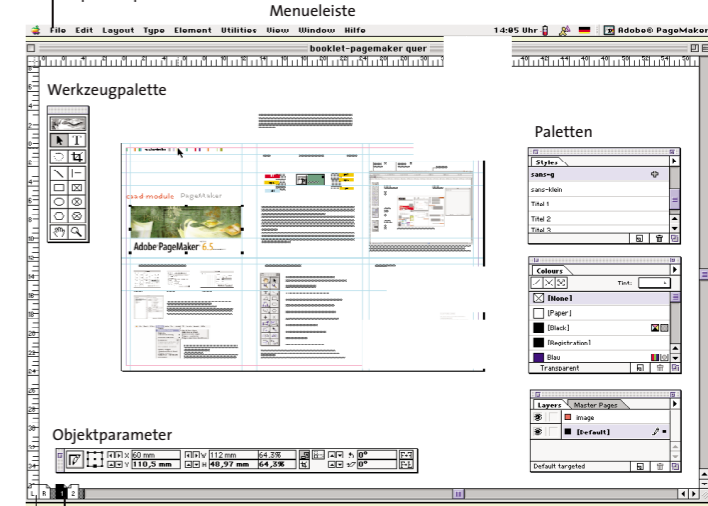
Menueleiste

File Edit Layout Type Element Utilities View Window Hilfe

14:05 Uhr

Adobe® PageMaker

booklet-pagemaker quer

Werkzeugpalette

Paletten

Styles

sans-g

sans-klein

Titel 1

Titel 2

Titel 3

Colours

Tint:

[None]

[Paper]

[Black]

[Registration]

Blau

Transparent

Layers

Master Pages

image

[Default]

Default targeted

Objektparameter

X 60 mm

Y 110,5 mm

W 112 mm

H 48,97 mm

64,3%

64,3%

0°

0°

cad module PageMaker

Adobe PageMaker 6.5

L R 1 2